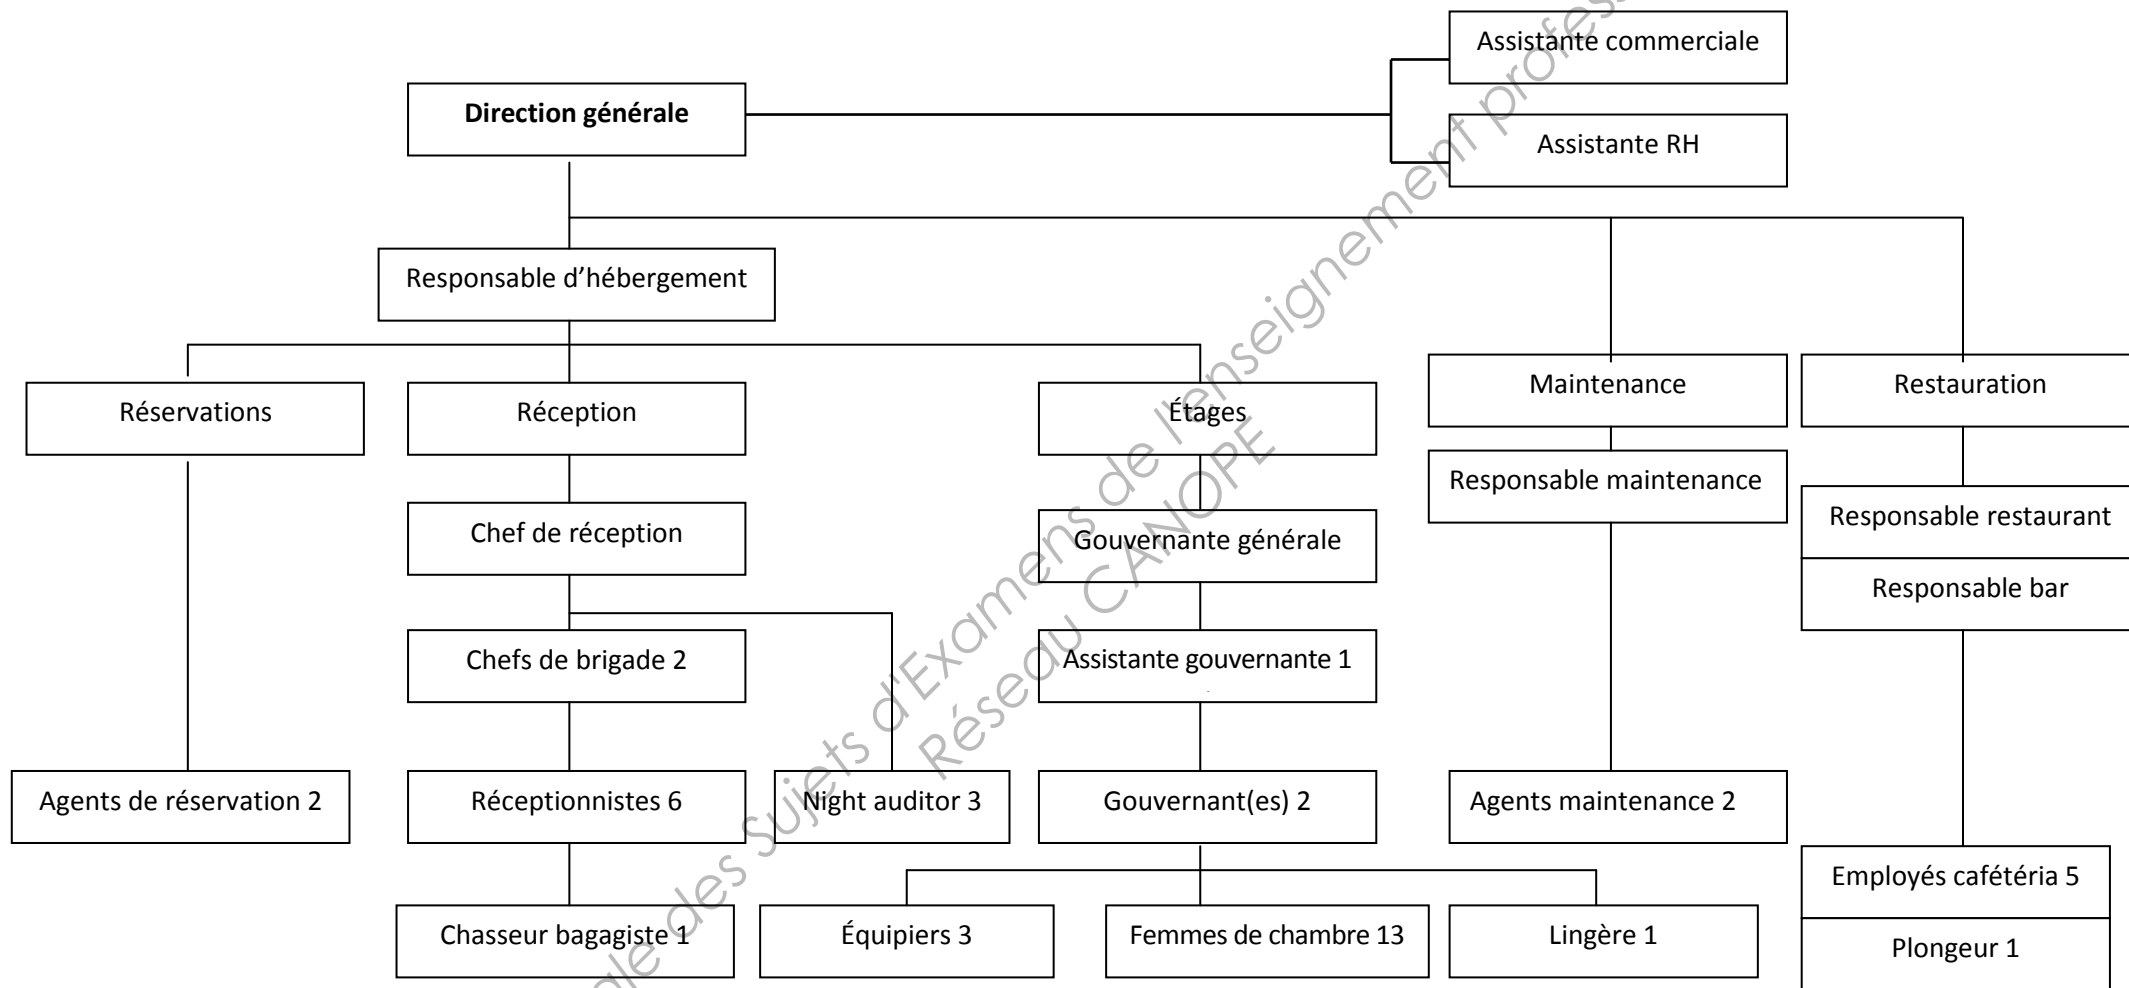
Direction générale

Assistante commerciale

Assistante RH

Responsable d'hébergement

Réservations

Réception

Étages

Maintenance

Restauration

Chef de réception

Gouvernante générale

Responsable maintenance

Responsable restaurant

Responsable bar

Chefs de brigade 2

Assistante gouvernante 1

Agents de réservation 2

Réceptionnistes 6

Night auditor 3

Gouvernant(es) 2

Agents maintenance 2

Employés cafétéria 5

Plongeur 1

Chasseur bagagiste 1

Équipiers 3

Femmes de chambre 13

Lingère 1

Base Nationale des Sujets d'Examens de l'enseignement professionnel Réseau CANOPE